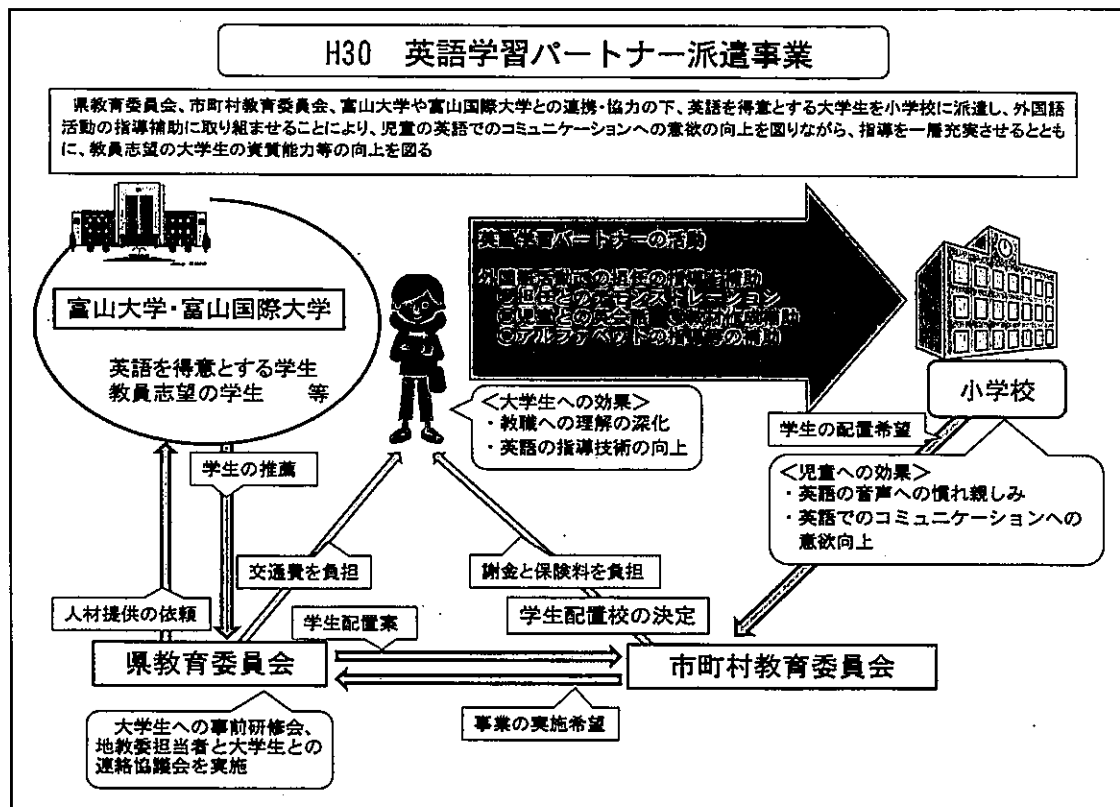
H30　英語学習パートナー派遣事業

県教育委員会、市町村教育委員会、富山大学や富山国際大学との連携・協力の下、英語を得意とする大学生を小学校に派遣し、外国語活動の指導補助に取り組ませることにより、児童の英語でのコミュニケーションへの意欲の向上を図りながら、指導を一層充実させるとともに、教員志望の大学生の資質能力等の向上を図る

英語学習パートナーの活動

外国語活動での担任の指導を補助
◎担任とのデモンストレーション
◎児童との英会話　◎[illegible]
◎アルファベットの指導等の補助

富山大学・富山国際大学

英語を得意とする学生
教員志望の学生　　等

<大学生への効果>
・教職への理解の深化
・英語の指導技術の向上

小学校

学生の配置希望

<児童への効果>
・英語の音声への慣れ親しみ
・英語でのコミュニケーションへの意欲向上

学生の推薦

人材提供の依頼

交通費を負担

謝金と保険料を負担

学生配置校の決定

学生配置案

県教育委員会

市町村教育委員会

事業の実施希望

大学生への事前研修会、地教委担当者と大学生との連絡協議会を実施